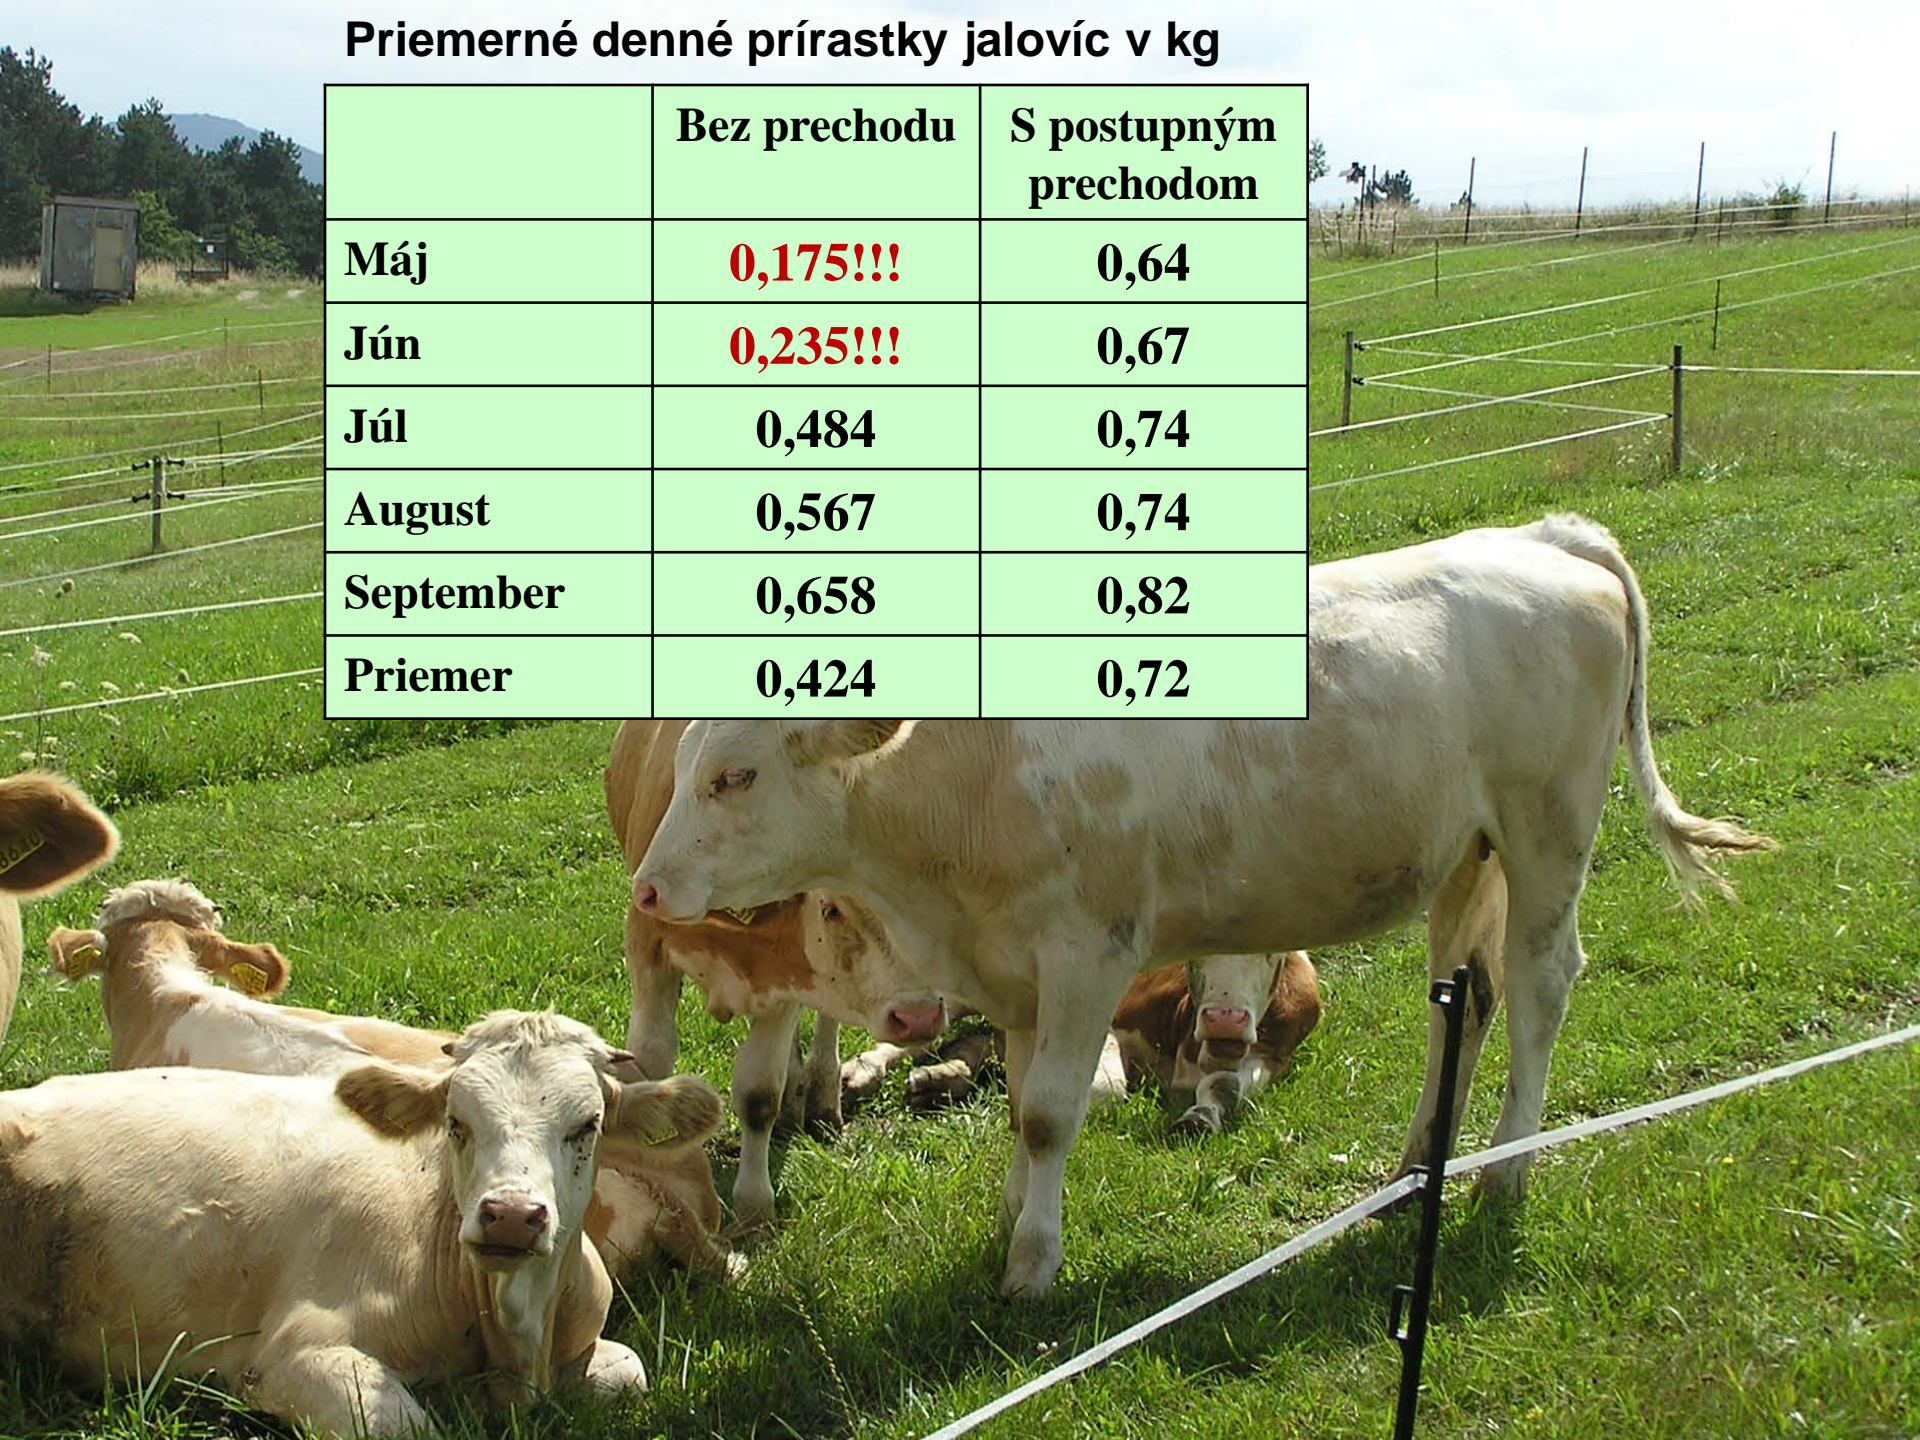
Priemerné denné prírastky jalovíc v kg

|  | Bez prechodu | S postupným prechodom |
|---|---|---|
| Máj | 0,175!!! | 0,64 |
| Jún | 0,235!!! | 0,67 |
| Júl | 0,484 | 0,74 |
| August | 0,567 | 0,74 |
| September | 0,658 | 0,82 |
| Priemer | 0,424 | 0,72 |